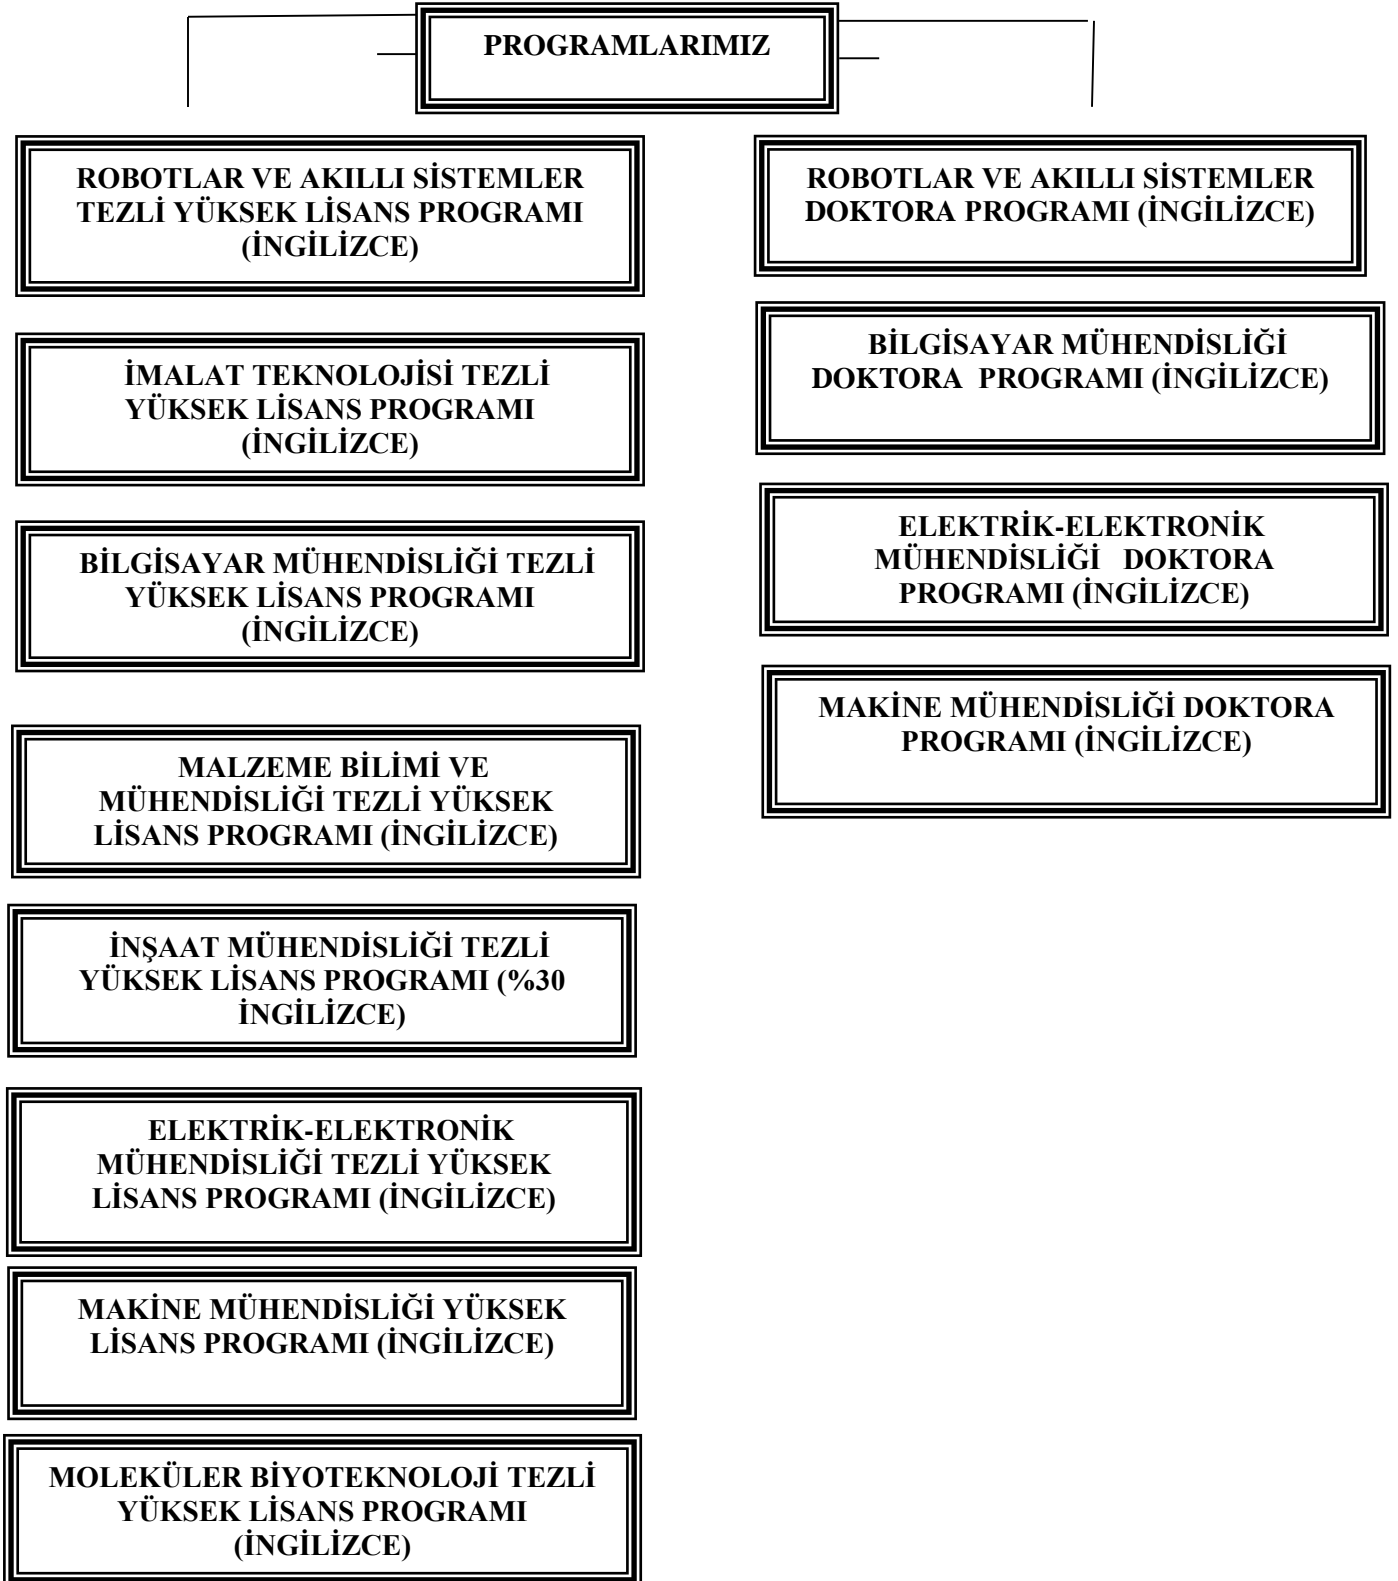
PROGRAMLARIMIZ

ROBOTLAR VE AKILLI SİSTEMLER TEZLİ YÜKSEK LİSANS PROGRAMI (İNGİLİZCE)

İMALAT TEKNOLOJİSİ TEZLİ YÜKSEK LİSANS PROGRAMI (İNGİLİZCE)

BİLGİSAYAR MÜHENDİSLİĞİ TEZLİ YÜKSEK LİSANS PROGRAMI (İNGİLİZCE)

MALZEME BİLİMİ VE MÜHENDİSLİĞİ TEZLİ YÜKSEK LİSANS PROGRAMI (İNGİLİZCE)

İNŞAAT MÜHENDİSLİĞİ TEZLİ YÜKSEK LİSANS PROGRAMI (%30 İNGİLİZCE)

ELEKTRİK-ELEKTRONİK MÜHENDİSLİĞİ TEZLİ YÜKSEK LİSANS PROGRAMI (İNGİLİZCE)

MAKİNE MÜHENDİSLİĞİ YÜKSEK LİSANS PROGRAMI (İNGİLİZCE)

MOLEKÜLER BİYOTEKNOLOJİ TEZLİ YÜKSEK LİSANS PROGRAMI (İNGİLİZCE)

ROBOTLAR VE AKILLI SİSTEMLER DOKTORA PROGRAMI (İNGİLİZCE)

BİLGİSAYAR MÜHENDİSLİĞİ DOKTORA PROGRAMI (İNGİLİZCE)

ELEKTRİK-ELEKTRONİK MÜHENDİSLİĞİ DOKTORA PROGRAMI (İNGİLİZCE)

MAKİNE MÜHENDİSLİĞİ DOKTORA PROGRAMI (İNGİLİZCE)